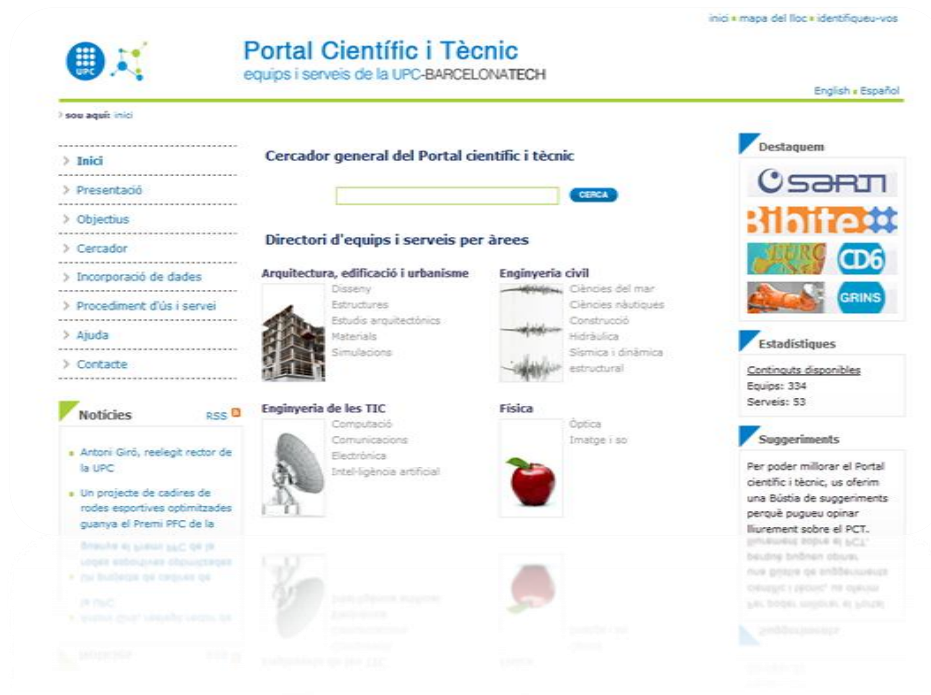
inici • mapa del lloc • identifiqueu-vos

UPC

Portal Científic i Tècnic
equips i serveis de la UPC-BARCELONATECH

English • Español

> sou aquí: inici

> Inici
> Presentació
> Objectius
> Cercador
> Incorporació de dades
> Procediment d'ús i servei
> Ajuda
> Contacte

Notícies RSS

• Antoni Giró, reelegit rector de la UPC
• Un projecte de cadires de rodes esportives optimitzades guanya el Premi PFC de la

Cercador general del Portal científic i tècnic

CERCA

Directori d'equips i serveis per àrees

Arquitectura, edificació i urbanisme
Disseny
Estructures
Estudis arquitectònics
Materials
Simulacions

Enginyeria civil
Ciències del mar
Ciències nàutiques
Construcció
Hidràulica
Sísmica i dinàmica estructural

Enginyeria de les TIC
Computació
Comunicacions
Electrònica
Intel·ligència artificial

Física
Òptica
Imatge i so

Destaquem

SARTI
Bibitec
LIURC
CD6
GRINS

Estadístiques

Continguts disponibles
Equips: 334
Serveis: 53

Suggeriments

Per poder millorar el Portal científic i tècnic, us oferim una Bústia de suggeriments perquè pugueu opinar lliurement sobre el PCT.